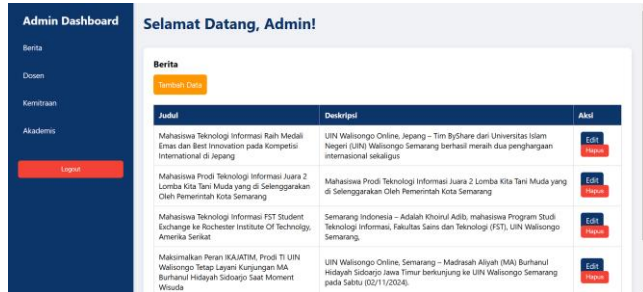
Admin Dashboard

Berita

Dosen

Kemitraan

Akademis

Logout

Selamat Datang, Admin!

Berita

Tambah Data

| Judul | Deskripsi | Aksi |
|---|---|---|
| Mahasiswa Teknologi Informasi Raih Medali Emas dan Best Innovation pada Kompetisi International di Jepang | UIN Walisongo Online, Jepang – Tim ByShare dari Universitas Islam Negeri (UIN) Walisongo Semarang berhasil meraih dua penghargaan internasional sekaligus | Edit Hapus |
| Mahasiswa Prodi Teknologi Informasi Juara 2 Lomba Kita Tani Muda yang di Selenggarakan Oleh Pemerintah Kota Semarang | Mahasiswa Prodi Teknologi Informasi Juara 2 Lomba Kita Tani Muda yang di Selenggarakan Oleh Pemerintah Kota Semarang | Edit Hapus |
| Mahasiswa Teknologi Informasi FST Student Exchange ke Rochester Institute Of Technolgy, Amerika Serikat | Semarang Indonesia – Adalah Khoirul Adib, mahasiswa Program Studi Teknologi Informasi, Fakultas Sains dan Teknologi (FST), UIN Walisongo Semarang, | Edit Hapus |
| Maksimalkan Peran IKAJATIM, Prodi TI UIN Walisongo Tetap Layani Kunjungan MA Burhanul Hidayah Sidoarjo Saat Moment Wisuda | UIN Walisongo Online, Semarang – Madrasah Aliyah (MA) Burhanul Hidayah Sidoarjo Jawa Timur berkunjung ke UIN Walisongo Semarang pada Sabtu (02/11/2024). | Edit Hapus |